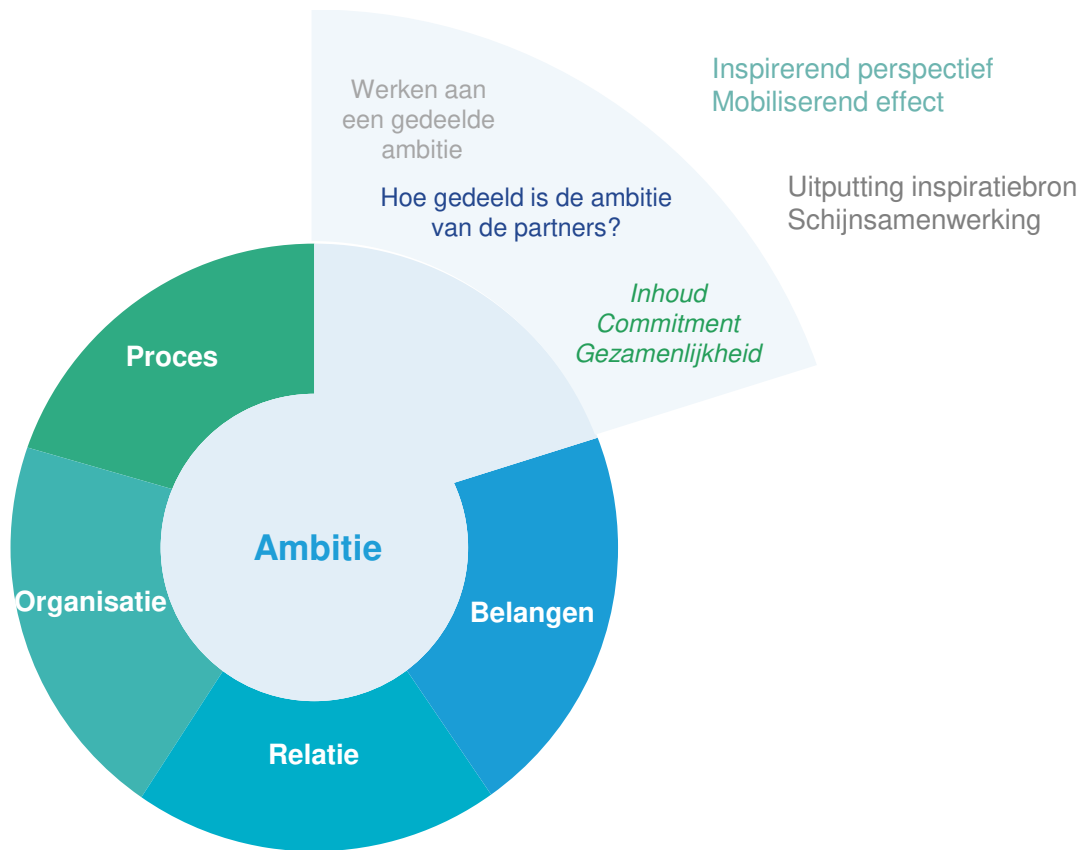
Werken aan een gedeelde ambitie

Hoe gedeeld is de ambitie van de partners?

Inhoud
Commitment
Gezamenlijkheid

Inspirerend perspectief
Mobiliserend effect

Uitputting inspiratiebron
Schijnsamenwerking

Proces

Ambitie

Organisatie

Belangen

Relatie